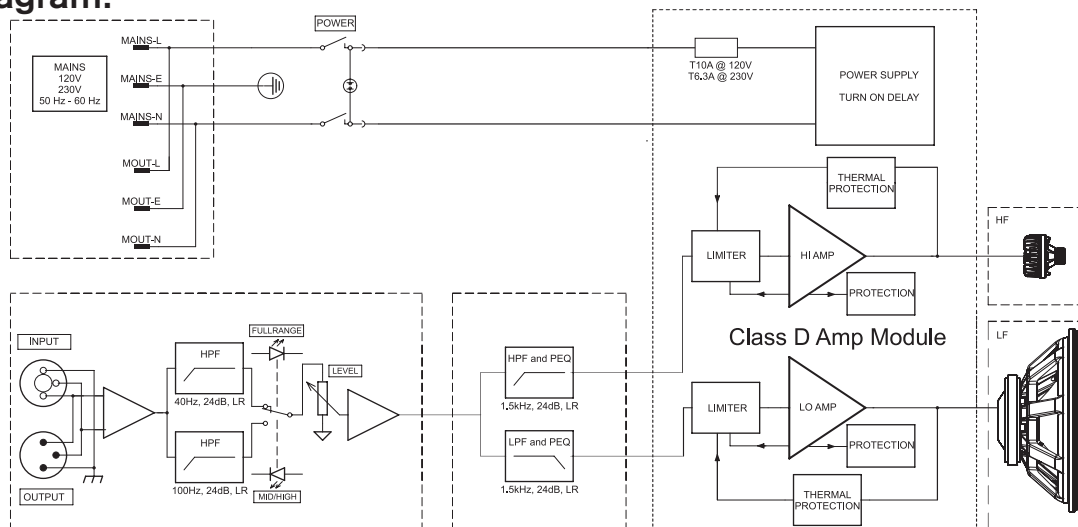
iagram:

MAINS
120V
230V
50 Hz - 60 Hz

MAINS-L
MAINS-E
MAINS-N
MOUT-L
MOUT-E
MOUT-N

POWER

T10A @ 120V
T6.3A @ 230V

POWER SUPPLY
TURN ON DELAY

THERMAL PROTECTION

LIMITER
HI AMP
PROTECTION

HF

Class D Amp Module

LF

LIMITER
LO AMP
PROTECTION

THERMAL PROTECTION

INPUT
OUTPUT

HPF
40Hz, 24dB, LR

HPF
100Hz, 24dB, LR

FULLRANGE
MID/HIGH
LEVEL

HPF and PEQ
1.5kHz, 24dB, LR

LPF and PEQ
1.5kHz, 24dB, LR